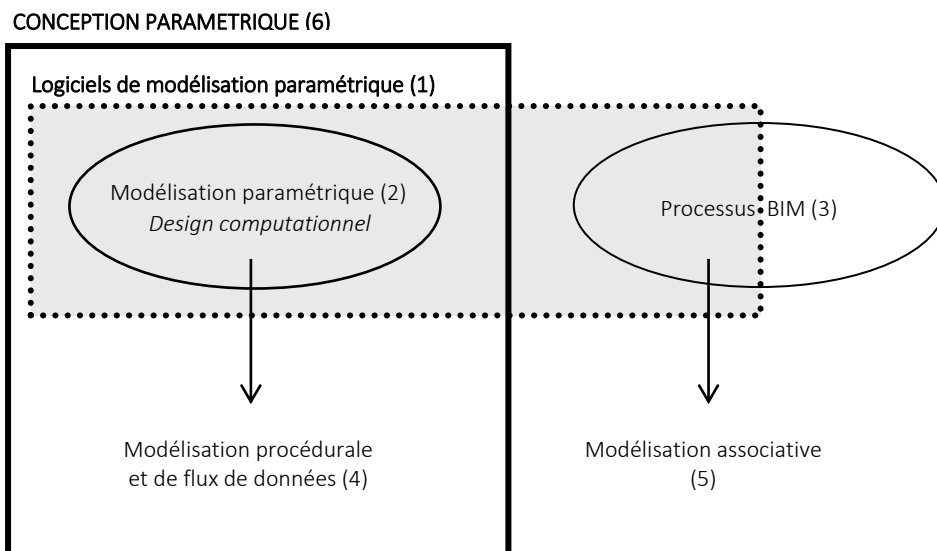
CONCEPTION PARAMETRIQUE (6)

Logiciels de modélisation paramétrique (1)

Modélisation paramétrique (2)
*Design computationnel*

Processus BIM (3)

Modélisation procédurale et de flux de données (4)

Modélisation associative (5)